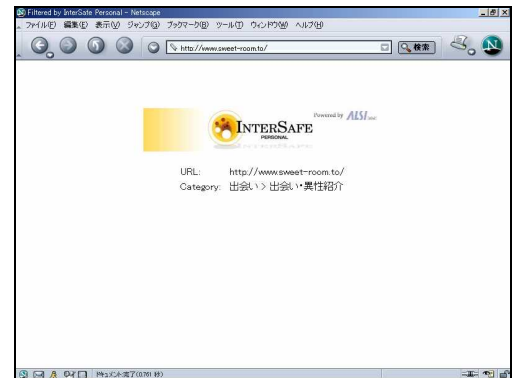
Filtered by InterSafe Personal - Netscape

ファイル(F) 編集(E) 表示(V) ジャンプ(G) ブックマーク(B) ツール(T) ウィンドウ(W) ヘルプ(H)

http://www.sweet-room.to/

検索

Powered by ALSI inc.

INTERSAFE
PERSONAL

URL: http://www.sweet-room.to/
Category: 出会い > 出会い・異性紹介

ドキュメント完了(0.761 秒)